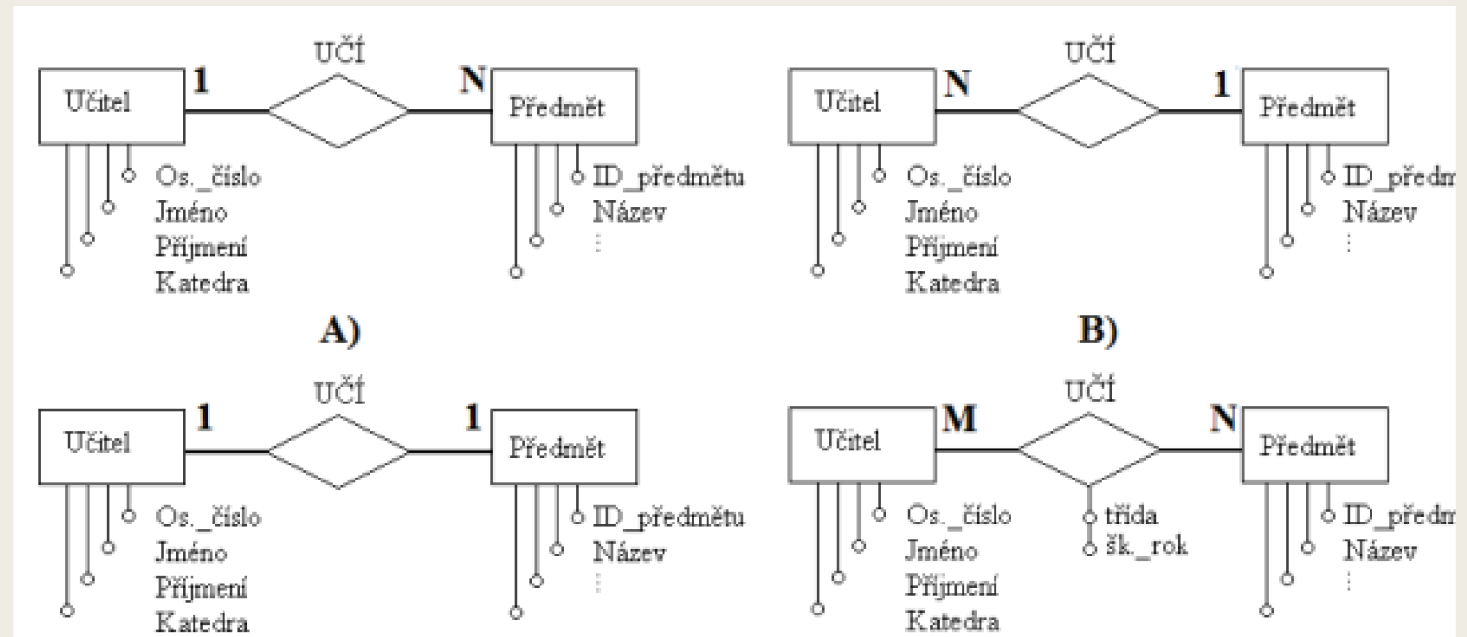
UČÍ

Učitel 1 N Předmět

Os._číslo
Jméno
Příjmení
Katedra

ID_předmětu
Název
⋮

A)

UČÍ

Učitel N 1 Předmět

Os._číslo
Jméno
Příjmení
Katedra

ID_předm
Název
⋮

B)

UČÍ

Učitel 1 1 Předmět

Os._číslo
Jméno
Příjmení
Katedra

ID_předmětu
Název
⋮

UČÍ

Učitel M N Předmět

Os._číslo
Jméno
Příjmení
Katedra

třída
šk._rok

ID_předm
Název
⋮